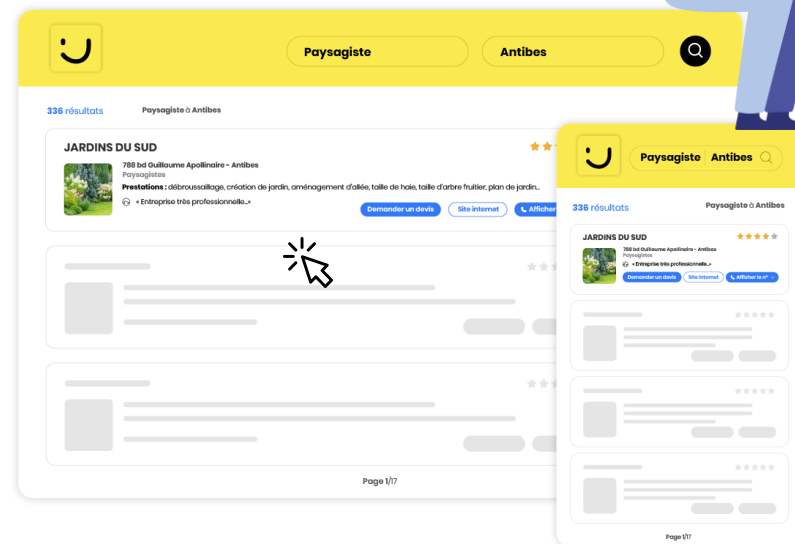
Paysagiste

Antibes

336 résultats

Paysagiste à Antibes

JARDINS DU SUD

788 bd Guillaume Apollinaire - Antibes

Paysagistes

Prestations : débroussaillage, création de jardin, aménagement d'allée, taille de haie, taille d'arbre fruitier, plan de jardin

« Entreprise très professionnelle... »

Demander un devis

Site internet

Afficher

Page 1/17

Paysagiste | Antibes

336 résultats

Paysagiste à Antibes

JARDINS DU SUD

788 bd Guillaume Apollinaire - Antibes

Paysagistes

« Entreprise très professionnelle... »

Demander un devis

Site internet

Afficher le n°

Page 1/17